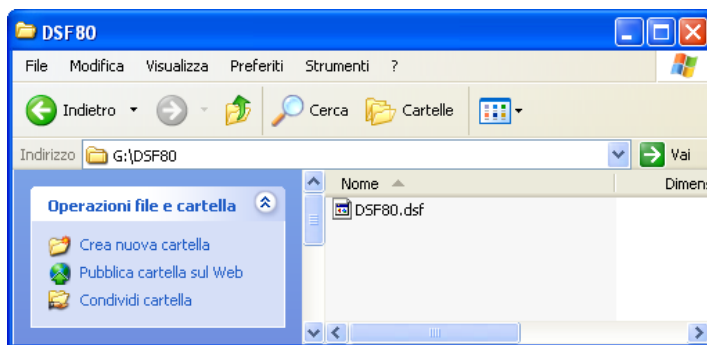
DSF80

File Modifica Visualizza Preferiti Strumenti ?

Indietro Cerca Cartelle

Indirizzo G:\DSF80 Vai

Operazioni file e cartella

Crea nuova cartella

Pubblica cartella sul Web

Condividi cartella

Nome Dimens

DSF80.dsf